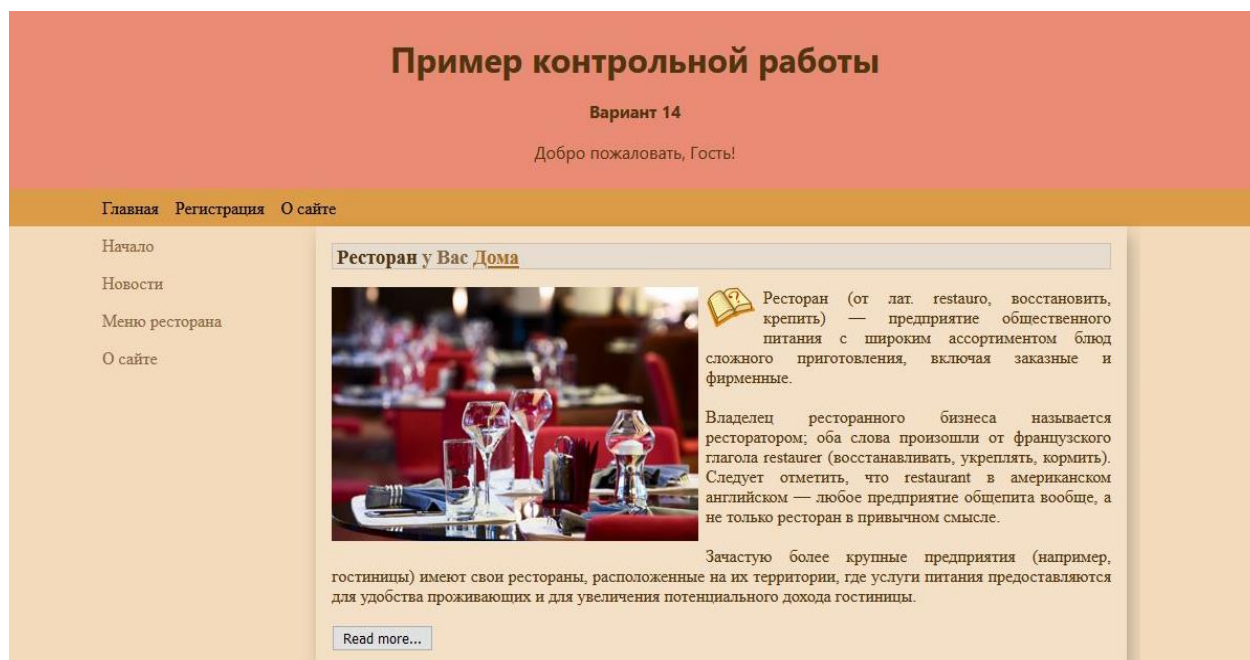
Пример контрольной работы

Вариант 14

Добро пожаловать, Гость!

Главная Регистрация О сайте

Начало

Новости

Меню ресторана

О сайте

Ресторан у Вас Дома

Ресторан (от лат. restauro, восстановить, крепить) — предприятие общественного питания с широким ассортиментом блюд сложного приготовления, включая заказные и фирменные.

Владелец ресторанного бизнеса называется ресторатором; оба слова произошли от французского глагола restaurer (восстанавливать, укреплять, кормить). Следует отметить, что restaurant в американском английском — любое предприятие общепита вообще, а не только ресторан в привычном смысле.

Зачастую более крупные предприятия (например, гостиницы) имеют свои рестораны, расположенные на их территории, где услуги питания предоставляются для удобства проживающих и для увеличения потенциального дохода гостиницы.

Read more...